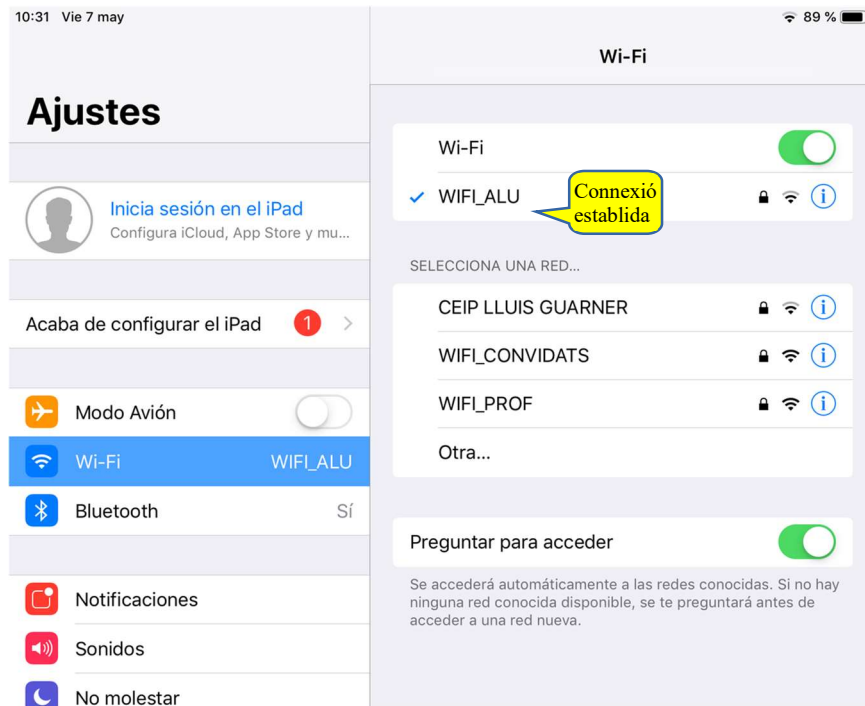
10:31 Vie 7 may

89 %

Ajustes

Inicia sesión en el iPad
Configura iCloud, App Store y mu...

Acaba de configurar el iPad 1

Modo Avión

Wi-Fi WIFI_ALU

Bluetooth Sí

Notificaciones

Sonidos

No molestar

Wi-Fi

Wi-Fi

WIFI_ALU

Connexió establida

SELECCIONA UNA RED...

CEIP LLUIS GUARNER

WIFI_CONVIDATS

WIFI_PROF

Otra...

Preguntar para acceder

Se accederá automáticamente a las redes conocidas. Si no hay ninguna red conocida disponible, se te preguntará antes de acceder a una red nueva.